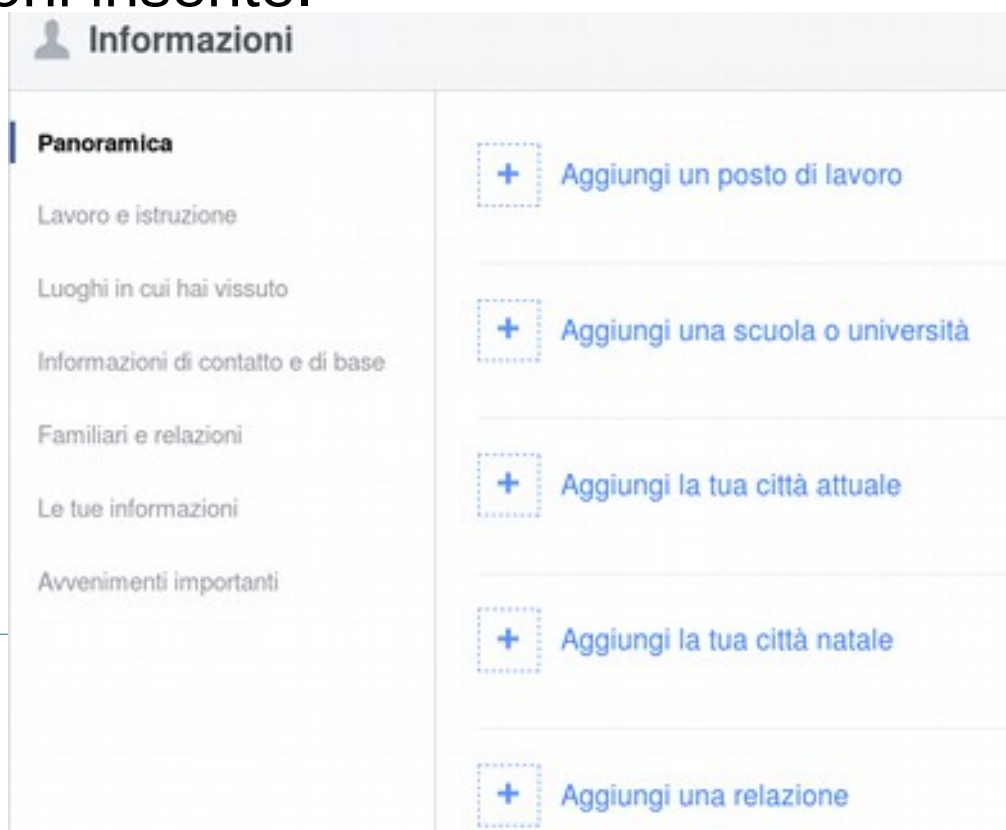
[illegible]
Informazioni

Panoramica
Lavoro e istruzione
Luoghi in cui hai vissuto
Informazioni di contatto e di base
Familiari e relazioni
Le tue informazioni
Avvenimenti importanti

+ Aggiungi un posto di lavoro
+ Aggiungi una scuola o università
+ Aggiungi la tua città attuale
+ Aggiungi la tua città natale
+ Aggiungi una relazione